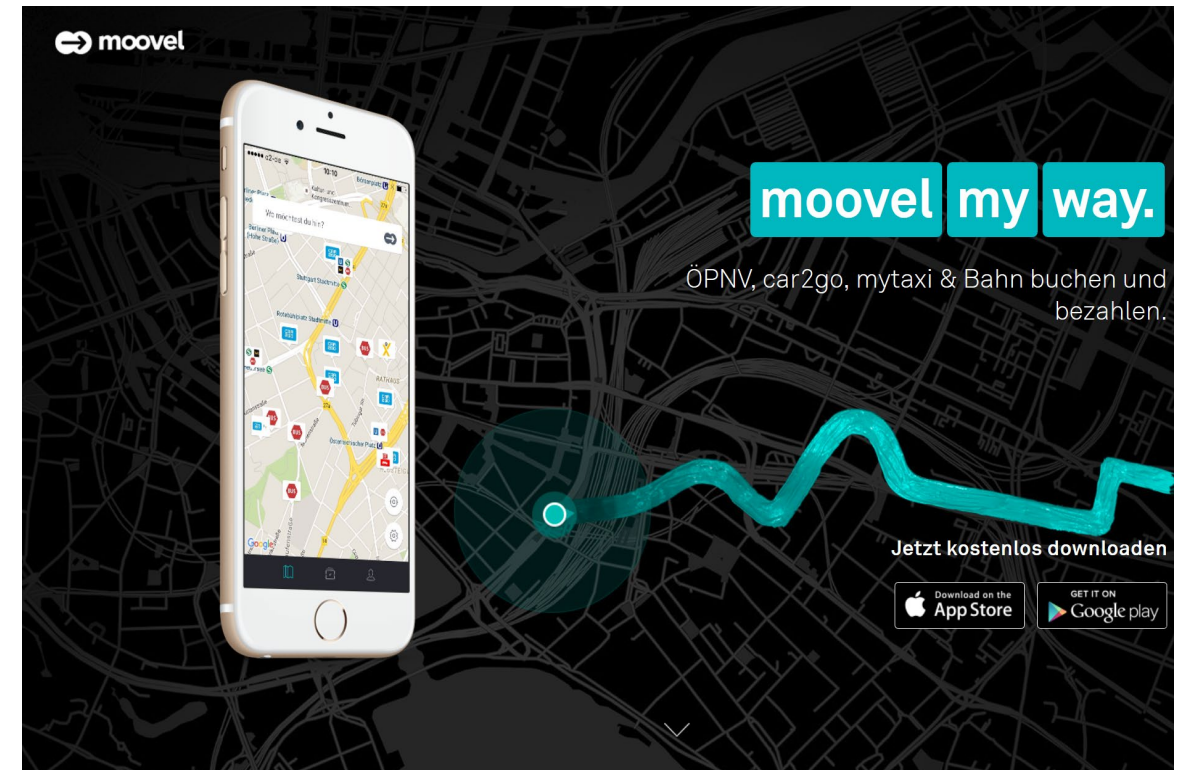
moovel

moovel my way.

ÖPNV, car2go, mytaxi & Bahn buchen und bezahlen.

Wo möchtest du hin?

Stuttgart Stadtmitte

Rotebühlplatz Stadtmitte

Österreichischer Platz

Google

Jetzt kostenlos downloaden

Download on the App Store

GET IT ON Google play